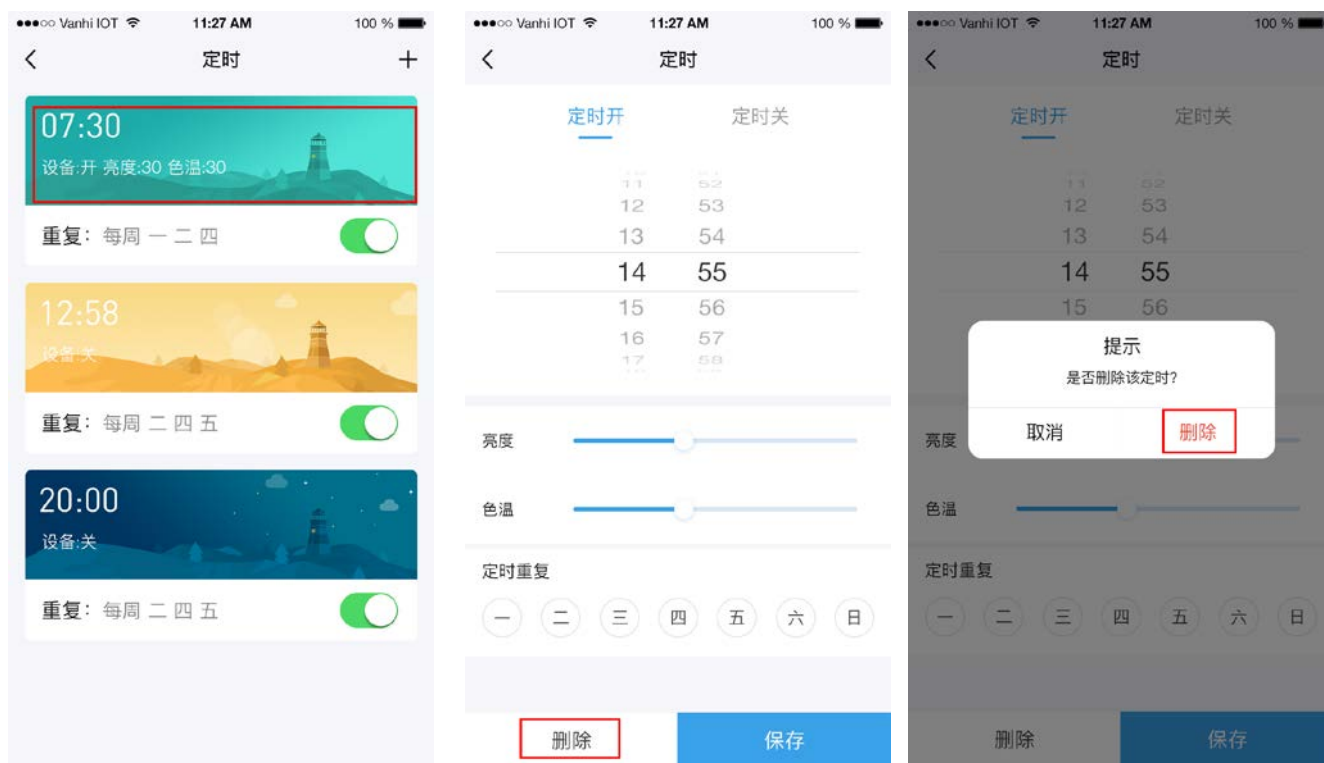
●●●○○ Vanhi IOT 11:27 AM 100 %

<
定时
+

07:30
设备:开 亮度:30 色温:30

重复: 每周 一 二 四

12:58
设备:关

重复: 每周 二 四 五

20:00
设备:关

重复: 每周 二 四 五

●●●○○ Vanhi IOT 11:27 AM 100 %

<
定时

定时开
定时关

11 52
12 53
13 54
14 55
15 56
16 57
17 58

亮度

色温

定时重复

一 二 三 四 五 六 日

删除
保存

●●●○○ Vanhi IOT 11:27 AM 100 %

<
定时

定时开
定时关

11 52
12 53
13 54
14 55
15 56

提示
是否删除该定时?

取消
删除

亮度

色温

定时重复

一 二 三 四 五 六 日

删除
保存